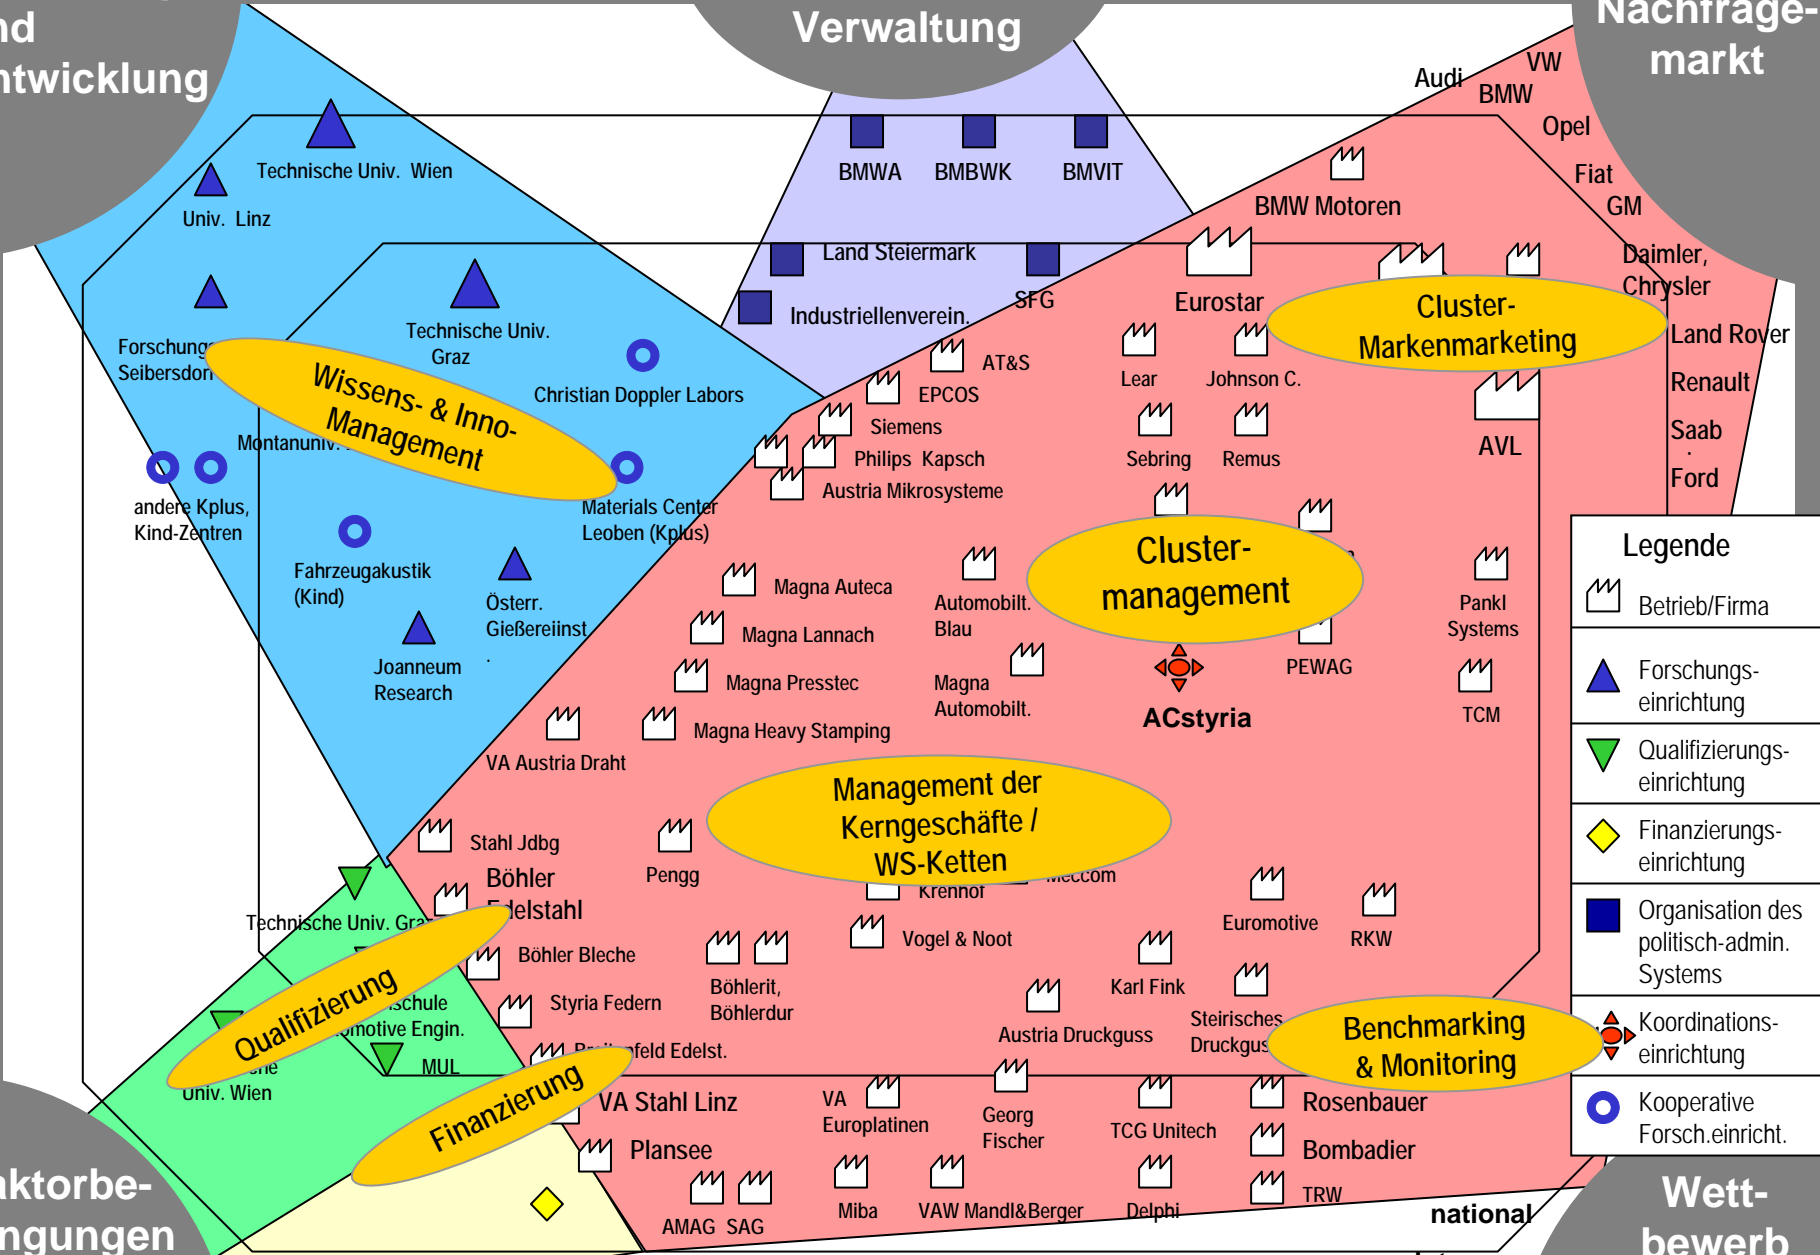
nd
ntwicklung

Verwaltung

Nachfrage-
markt

aktorbe-
ngungen

Wett-
bewerb

Technische Univ. Wien
Univ. Linz
Forschung
Seibersdorf
Technische Univ. Graz
Christian Doppler Labors
Montanuniv.
andere Kplus, Kind-Zentren
Materials Center Leoben (Kplus)
Fahrzeugakustik (Kind)
Österr. Gießereiinst.
Joanneum Research

Wissens- & Inno-Management

BMWA
BMBWK
BMVIT
Land Steiermark
SFG
Industriellenverein.

Audi
VW
BMW
Opel
Fiat
GM
Daimler, Chrysler
Land Rover
Renault
Saab
Ford
BMW Motoren
Eurostar
AVL

Cluster-Markenmarketing

AT&S
EPCOS
Siemens
Philips Kapsch
Austria Mikrosysteme
Lear
Johnson C.
Sebring
Remus

Cluster-management

Magna Auteca
Magna Lannach
Magna Presstec
Magna Heavy Stamping
Automobilt. Blau
Magna Automobilt.
PEWAG
Pankl Systems
TCM
ACstyria
VA Austria Draht

Management der Kerngeschäfte / WS-Ketten

Stahl Jdbg
Pengg
Böhler Edelstahl
Krenhof
Meccom
Böhler Bleche
Vogel & Noot
Euromotive
RKW
Böhlerit, Böhlerdur
Karl Fink
Styria Federn
Austria Druckguss
Steirisches Druckguss
Breitenfeld Edelst.

Benchmarking & Monitoring

Technische Univ. Graz
Fachhochschule Automotive Engin.
MUL
Univ. Wien

Qualifizierung

Finanzierung

VA Stahl Linz
Plansee
VA Europlatinen
Georg Fischer
TCG Unitech
Rosenbauer
Bombadier
AMAG SAG
Miba
VAW Mandl&Berger
Delphi
TRW
national

Legende
Betrieb/Firma
Forschungs-einrichtung
Qualifizierungs-einrichtung
Finanzierungs-einrichtung
Organisation des politisch-admin. Systems
Koordinations-einrichtung
Kooperative Forsch.einricht.